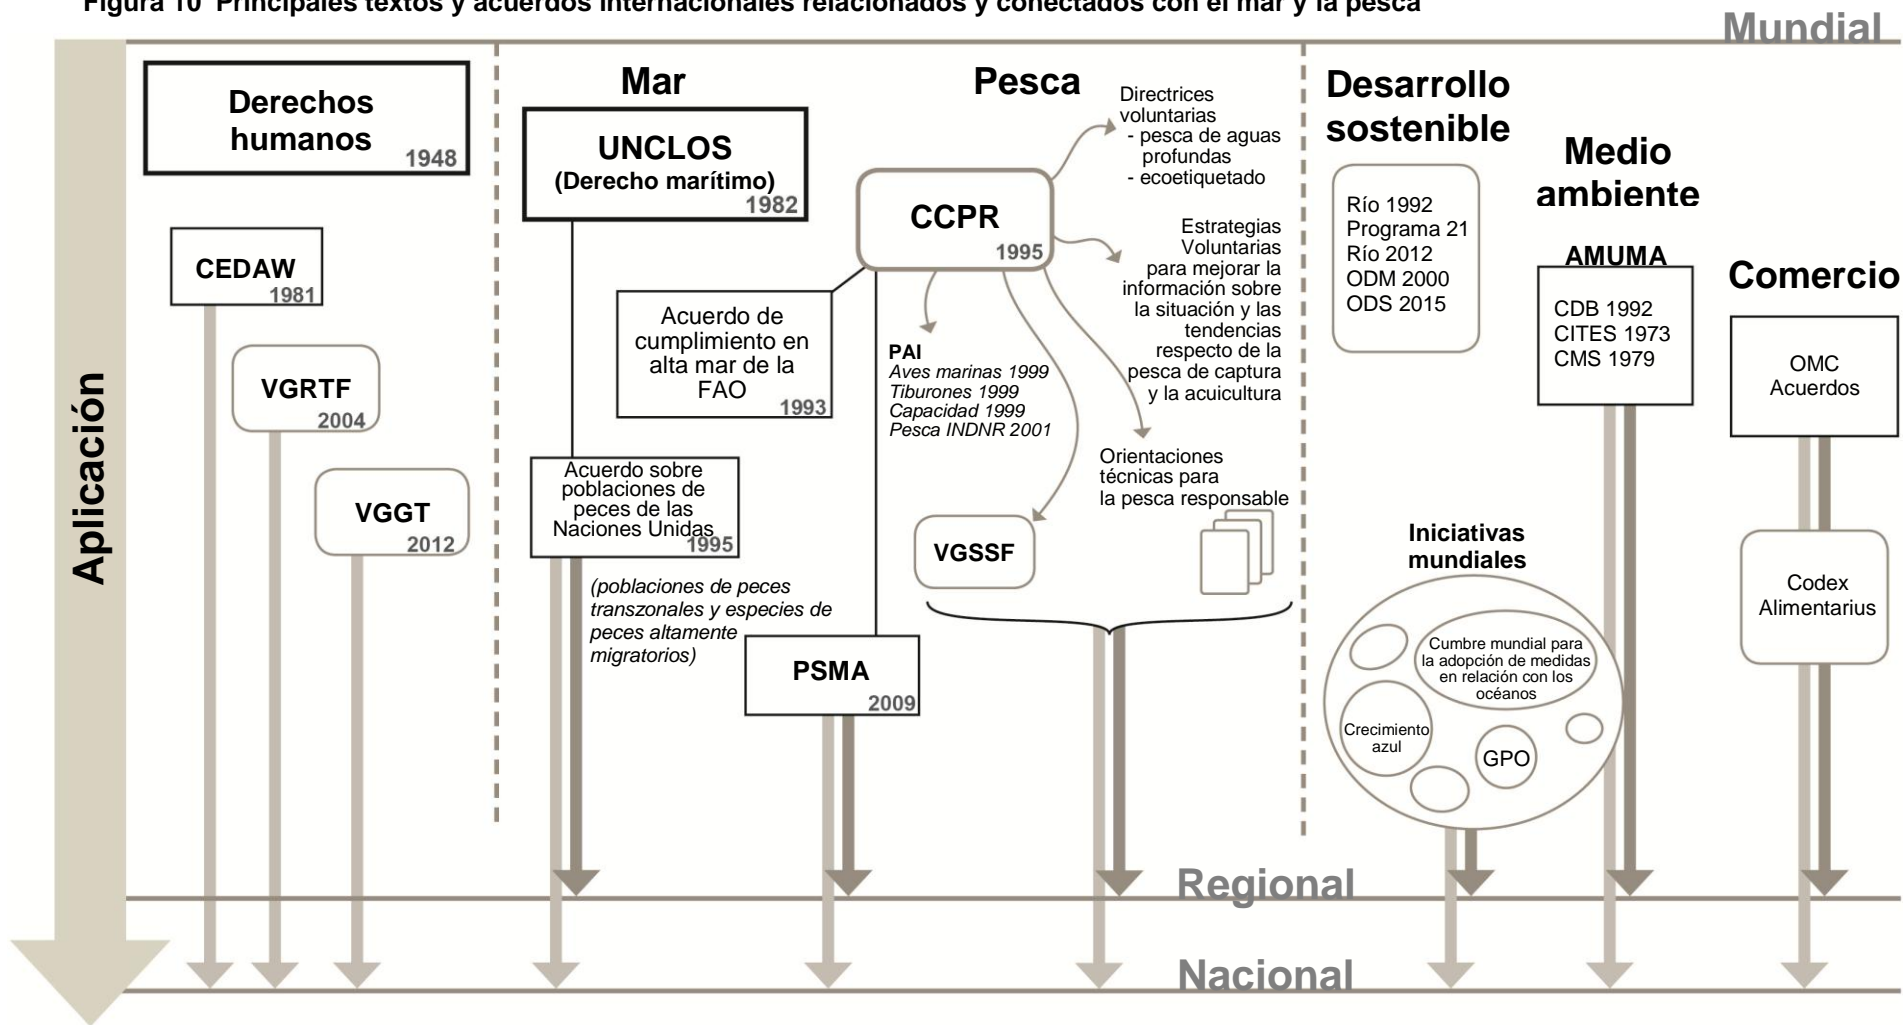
Figura 10 Principales textos y acuerdos internacionales relacionados y conectados con el mar y la pesca

Mundial

Aplicación

Derechos humanos 1948

CEDAW 1981

VGRTF 2004

VGGT 2012

Mar

UNCLOS (Derecho marítimo) 1982

Acuerdo de cumplimiento en alta mar de la FAO 1993

Acuerdo sobre poblaciones de peces de las Naciones Unidas 1995

(poblaciones de peces transzonales y especies de peces altamente migratorios)

PSMA 2009

Pesca

CCPR 1995

Directrices voluntarias
- pesca de aguas profundas
- ecoetiquetado

Estrategias Voluntarias para mejorar la información sobre la situación y las tendencias respecto de la pesca de captura y la acuicultura

PAI
Aves marinas 1999
Tiburones 1999
Capacidad 1999
Pesca INDNR 2001

Orientaciones técnicas para la pesca responsable

VGSSF

Desarrollo sostenible

Río 1992
Programa 21
Río 2012
ODM 2000
ODS 2015

Iniciativas mundiales

Cumbre mundial para la adopción de medidas en relación con los océanos

Crecimiento azul

GPO

Medio ambiente

AMUMA

CDB 1992
CITES 1973
CMS 1979

Comercio

OMC Acuerdos

Codex Alimentarius

Regional

Nacional